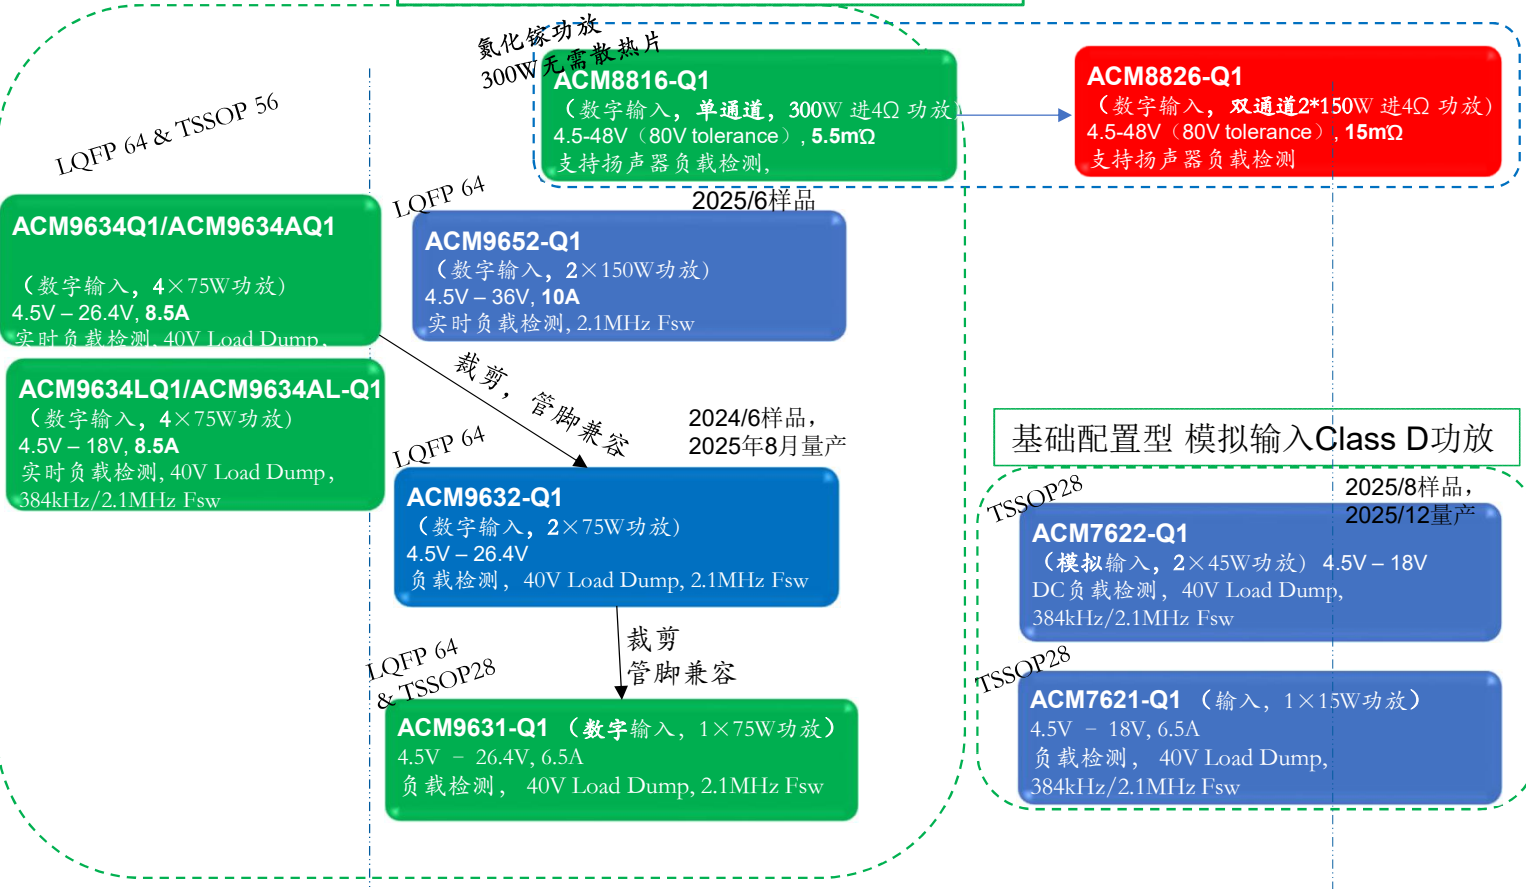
氮化镓功放
300W无需散热片

ACM8816-Q1
（数字输入，单通道，300W 进4Ω 功放）
4.5-48V（80V tolerance），5.5mΩ
支持扬声器负载检测，

ACM8826-Q1
（数字输入，双通道2*150W 进4Ω 功放）
4.5-48V（80V tolerance），15mΩ
支持扬声器负载检测

LQFP 64 & TSSOP 56

ACM9634Q1/ACM9634AQ1

（数字输入，4×75W功放）
4.5V – 26.4V, 8.5A
实时负载检测, 40V Load Dump,

LQFP 64

2025/6样品

ACM9652-Q1
（数字输入，2×150W功放）
4.5V – 36V, 10A
实时负载检测, 2.1MHz Fsw

ACM9634LQ1/ACM9634AL-Q1
（数字输入，4×75W功放）
4.5V – 18V, 8.5A
实时负载检测, 40V Load Dump,
384kHz/2.1MHz Fsw

裁剪，管脚兼容

LQFP 64

2024/6样品，
2025年8月量产

基础配置型 模拟输入Class D功放

ACM9632-Q1
（数字输入，2×75W功放）
4.5V – 26.4V
负载检测，40V Load Dump, 2.1MHz Fsw

TSSOP28

2025/8样品，
2025/12量产

ACM7622-Q1
（模拟输入，2×45W功放）4.5V – 18V
DC负载检测，40V Load Dump,
384kHz/2.1MHz Fsw

裁剪
管脚兼容

LQFP 64
& TSSOP28

TSSOP28

ACM7621-Q1 （输入，1×15W功放）
4.5V – 18V, 6.5A
负载检测，40V Load Dump,
384kHz/2.1MHz Fsw

ACM9631-Q1 （数字输入，1×75W功放）
4.5V – 26.4V, 6.5A
负载检测，40V Load Dump, 2.1MHz Fsw